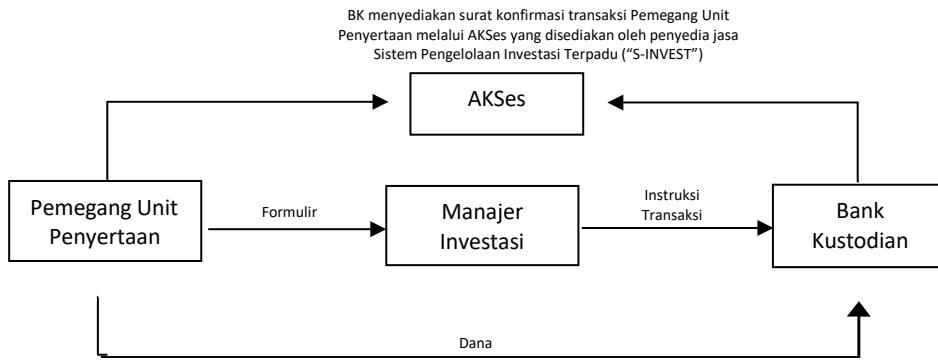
BK menyediakan surat konfirmasi transaksi Pemegang Unit Penyertaan melalui AKSes yang disediakan oleh penyedia jasa Sistem Pengelolaan Investasi Terpadu ("S-INVEST")

AKSes

Pemegang Unit Penyertaan

Formulir

Manajer Investasi

Instruksi Transaksi

Bank Kustodian

Dana